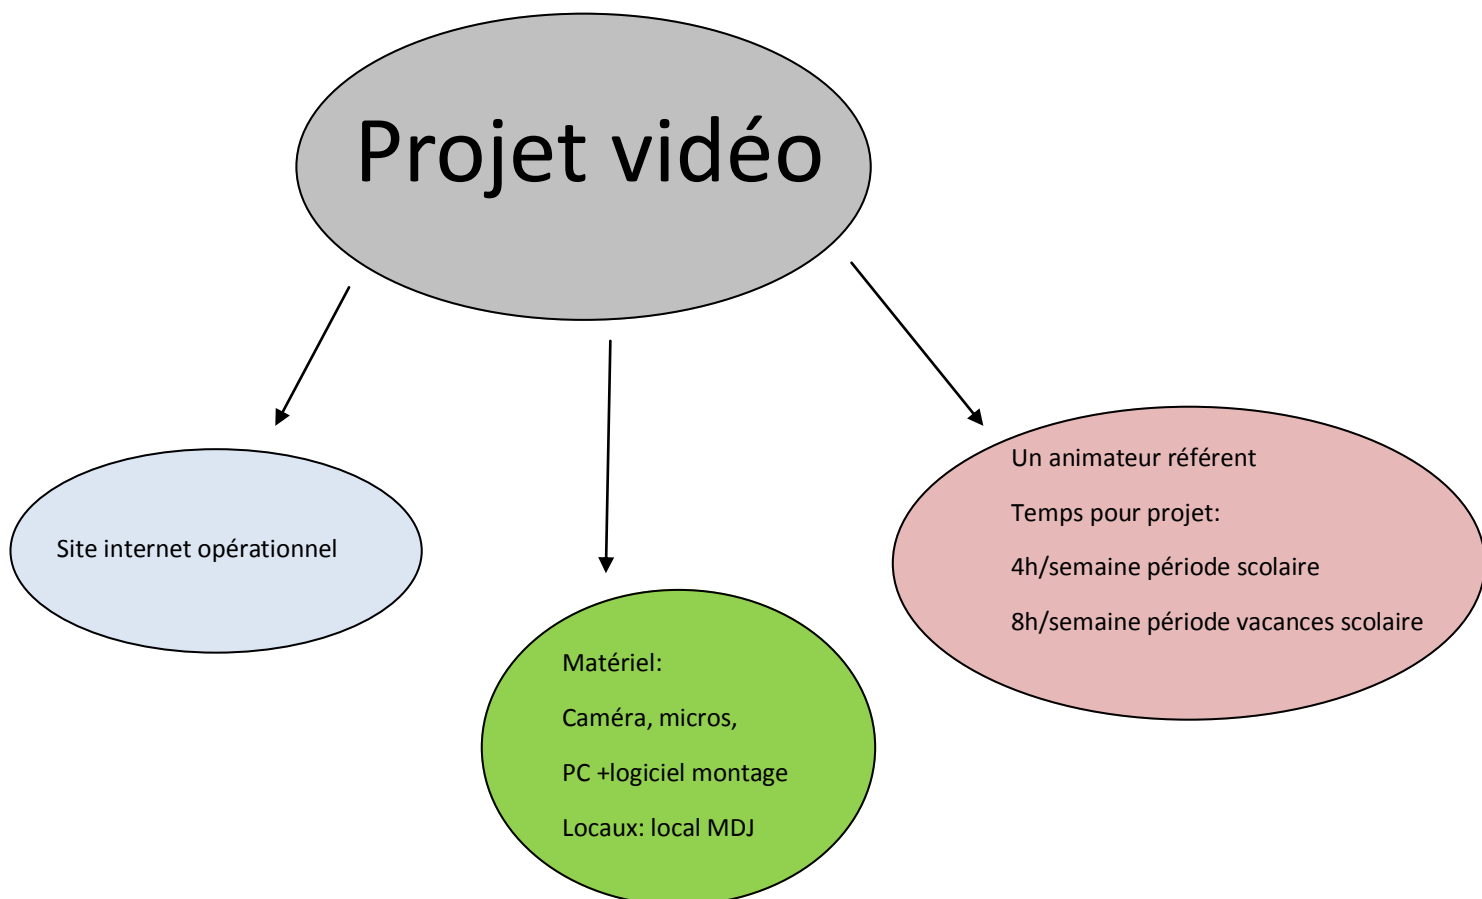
Projet vidéo

Site internet opérationnel

Matériel:

Caméra, micros,

PC +logiciel montage

Locaux: local MDJ

Un animateur référent

Temps pour projet:

4h/semaine période scolaire

8h/semaine période vacances scolaire